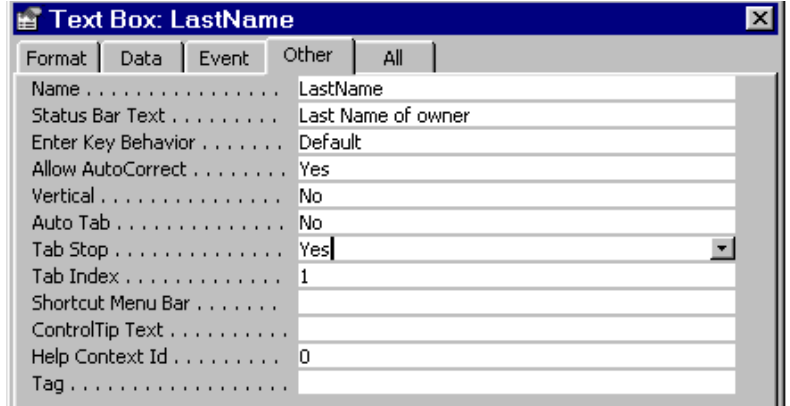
Text Box: LastName

Format | Data | Event | Other | All

| | |
|---|---|
| Name . . . . . . . . . . . . . . . . . | LastName |
| Status Bar Text . . . . . . . . . | Last Name of owner |
| Enter Key Behavior . . . . . . . | Default |
| Allow AutoCorrect . . . . . . . . | Yes |
| Vertical . . . . . . . . . . . . . . . | No |
| Auto Tab . . . . . . . . . . . . . . | No |
| Tab Stop . . . . . . . . . . . . . . | Yes |
| Tab Index . . . . . . . . . . . . . | 1 |
| Shortcut Menu Bar . . . . . . . | |
| ControlTip Text . . . . . . . . . . | |
| Help Context Id . . . . . . . . . | 0 |
| Tag . . . . . . . . . . . . . . . . . . | |